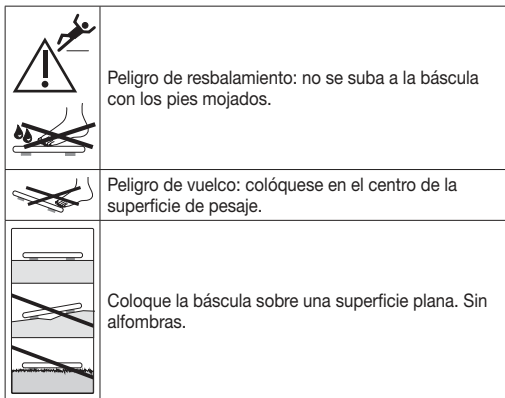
| | |
|---|---|
| | Peligro de resbalamiento: no se suba a la báscula con los pies mojados. |
| | Peligro de vuelco: colóquese en el centro de la superficie de pesaje. |
| | Coloque la báscula sobre una superficie plana. Sin alfombras. |